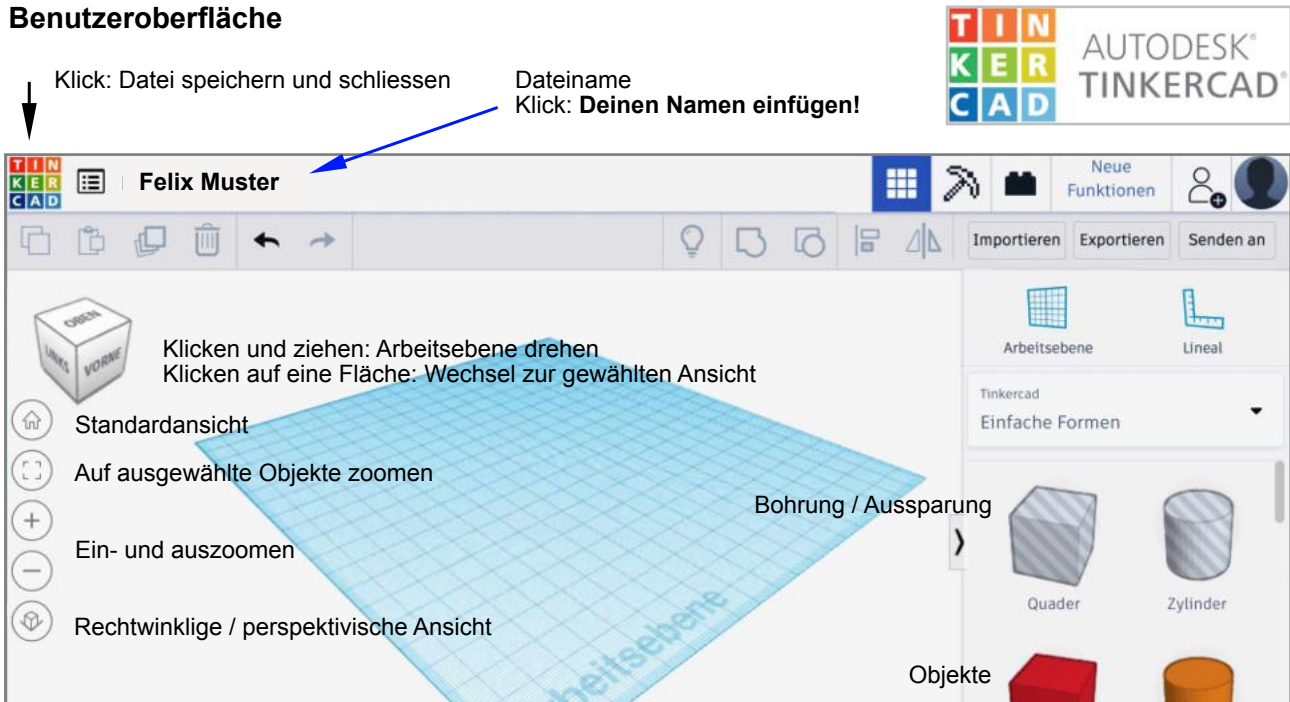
**Benutzeroberfläche**

TIN
KER
CAD

AUTODESK®
TINKERCAD®

Klick: Datei speichern und schliessen

Dateiname
Klick: **Deinen Namen einfügen!**

TIN
KER
CAD

**Felix Muster**

Neue Funktionen

Importieren Exportieren Senden an

OBEN
LINKS VORNE

Klicken und ziehen: Arbeitsebene drehen
Klicken auf eine Fläche: Wechsel zur gewählten Ansicht

Standardansicht

Auf ausgewählte Objekte zoomen

Ein- und auszoomen

Rechtwinklige / perspektivische Ansicht

Arbeitsebene

Arbeitsebene

Lineal

Tinkercad
Einfache Formen

Bohrung / Aussparung

Quader

Zylinder

Objekte